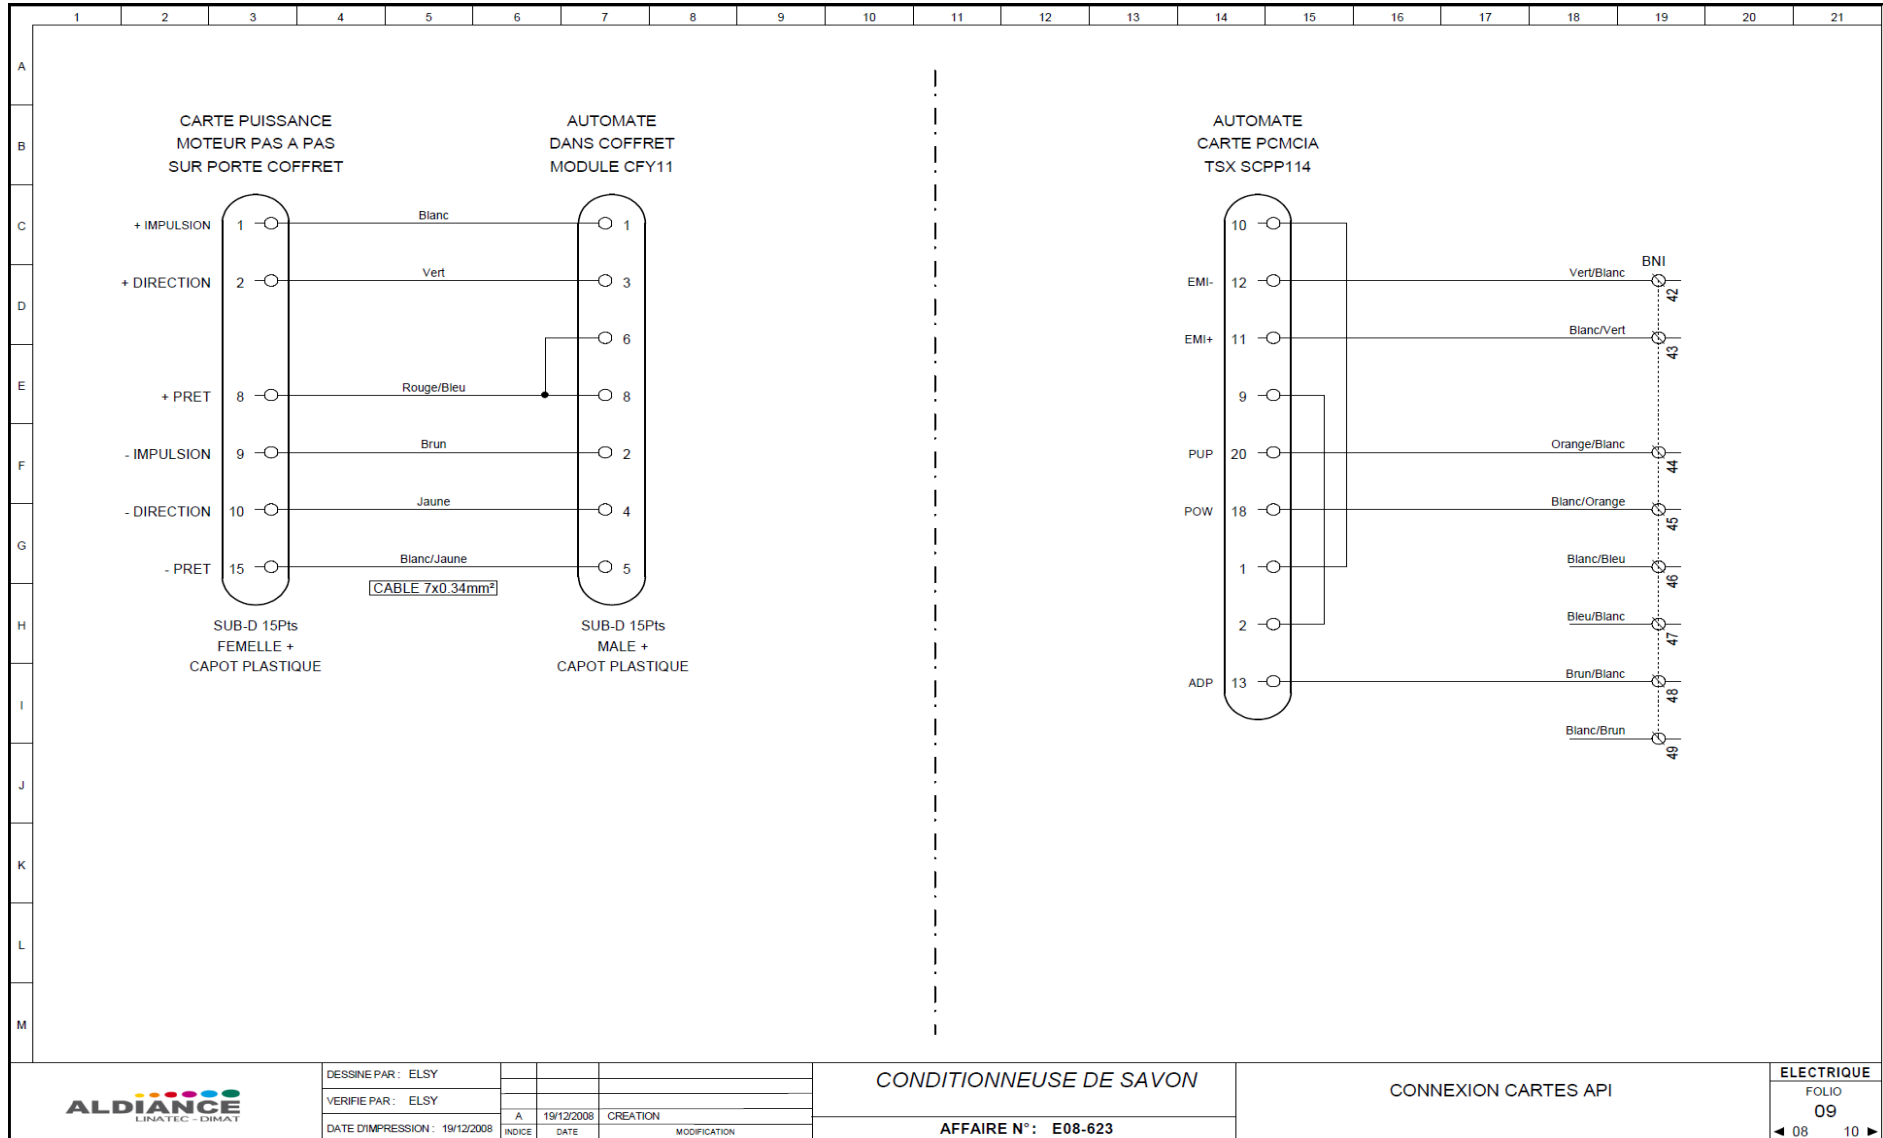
1 2 3 4 5 6 7 8 9 10 11 12 13 14 15 16 17 18 19 20 21

A B C D E F G H I J K L M

CARTE PUISSANCE
MOTEUR PAS A PAS
SUR PORTE COFFRET

AUTOMATE
DANS COFFRET
MODULE CFY11

+ IMPULSION 1 Blanc 1
+ DIRECTION 2 Vert 3
6
+ PRET 8 Rouge/Bleu 8
- IMPULSION 9 Brun 2
- DIRECTION 10 Jaune 4
- PRET 15 Blanc/Jaune 5

CABLE 7x0.34mm²

SUB-D 15Pts
FEMELLE +
CAPOT PLASTIQUE

SUB-D 15Pts
MALE +
CAPOT PLASTIQUE

AUTOMATE
CARTE PCMCIA
TSX SCPP114

10
EMI- 12 Vert/Blanc BNI 42
EMI+ 11 Blanc/Vert 43
9
PUP 20 Orange/Blanc 44
POW 18 Blanc/Orange 45
1 Blanc/Bleu 46
2 Bleu/Blanc 47
ADP 13 Brun/Blanc 48
Blanc/Brun 49

ALDIANCE
LINATEC - DIMAT

DESSINE PAR : ELSY
VERIFIE PAR : ELSY
DATE D'IMPRESSION : 19/12/2008

| A | 19/12/2008 | CREATION |
|---|---|---|
| INDICE | DATE | MODIFICATION |

CONDITIONNEUSE DE SAVON

AFFAIRE N° : E08-623

CONNEXION CARTES API

ELECTRIQUE
FOLIO
09
◄ 08 10 ►